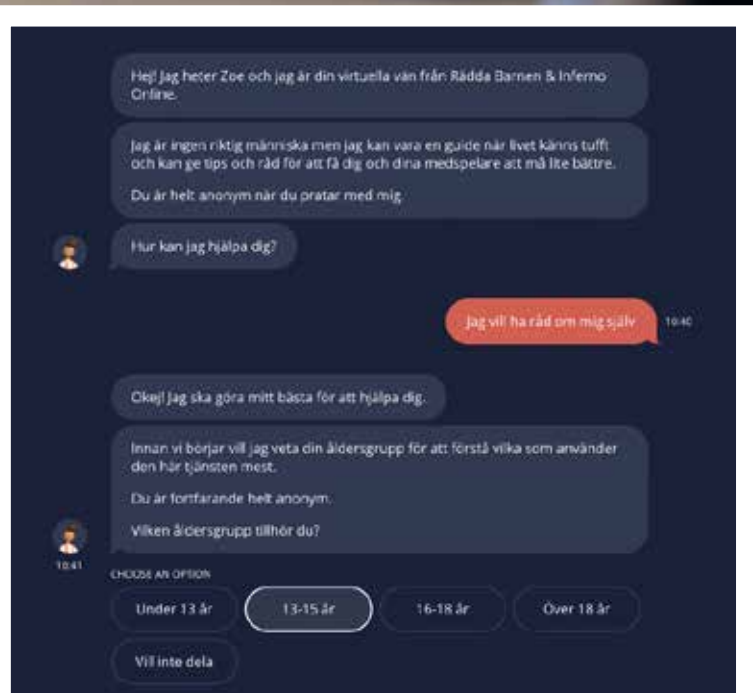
Hej! Jag heter Zoe och jag är din virtuella vän från Rädda Barnen & Inferno Online.

Jag är ingen riktig människa men jag kan vara en guide när livet känns tufft och kan ge tips och råd för att få dig och dina medspelare att må lite bättre.

Du är helt anonym när du pratar med mig.

Hur kan jag hjälpa dig?

Jag vill ha råd om mig själv

10:40

Okej! Jag ska göra mitt bästa för att hjälpa dig.

Innan vi börjar vill jag veta din åldersgrupp för att förstå vilka som använder den här tjänsten mest.

Du är fortfarande helt anonym.

Vilken åldersgrupp tillhör du?

10:41

CHOOSE AN OPTION

Under 13 år

13-15 år

16-18 år

Över 18 år

Vill inte dela